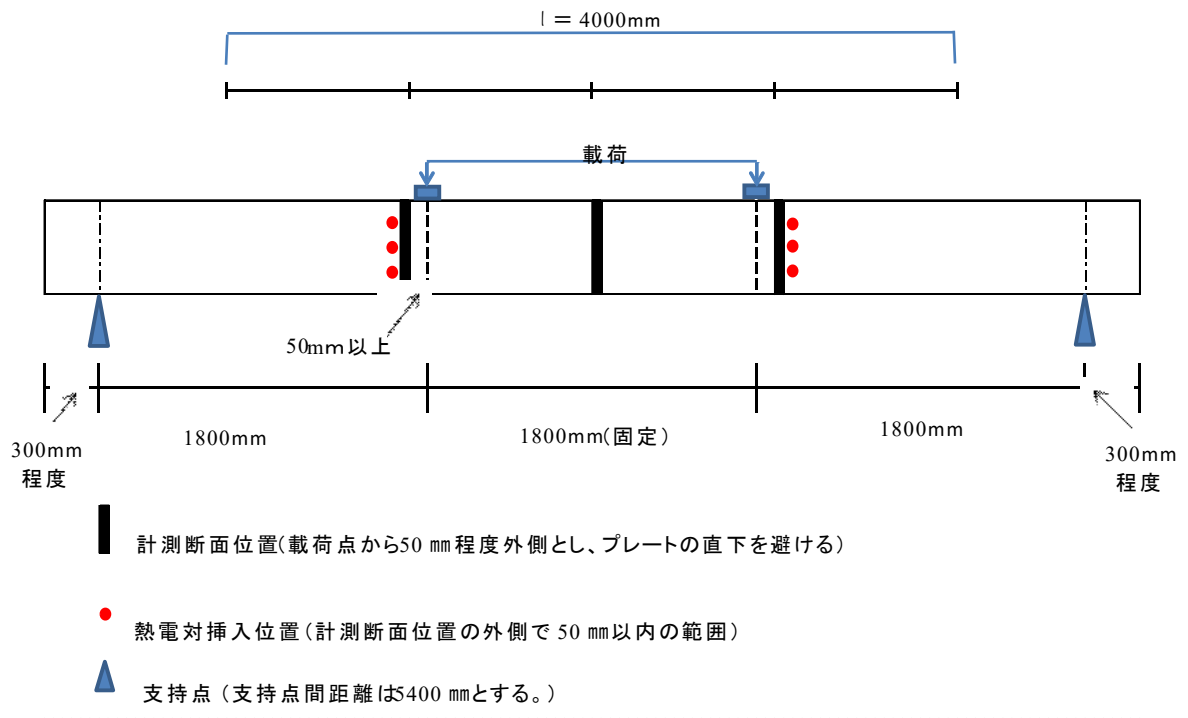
l = 4000mm

載荷

50mm以上

300mm 程度

1800mm

1800mm(固定)

1800mm

300mm 程度

計測断面位置(載荷点から50 mm程度外側とし、プレートの直下を避ける)

熱電対挿入位置(計測断面位置の外側で 50 mm以内の範囲)

支持点(支持点間距離は5400 mmとする。)